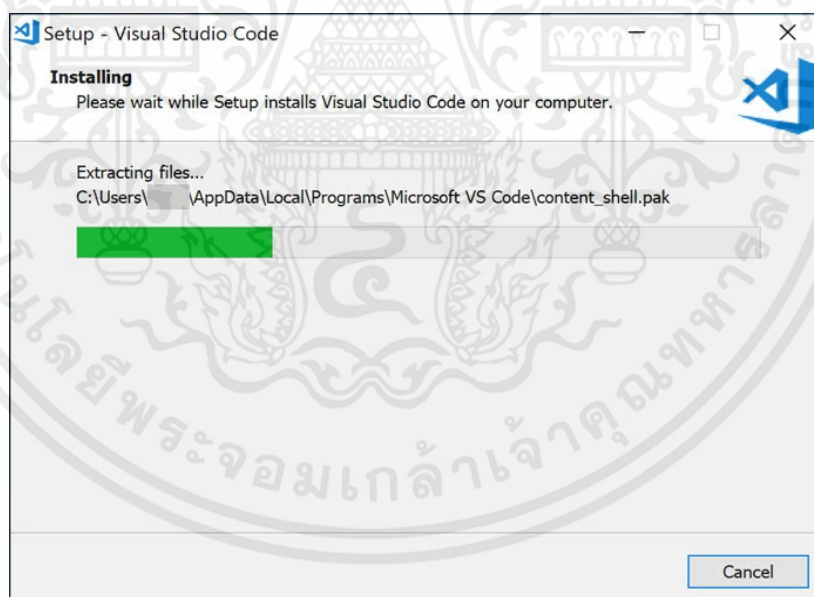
Setup - Visual Studio Code

Installing
Please wait while Setup installs Visual Studio Code on your computer.

Extracting files...
C:\Users\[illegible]\AppData\Local\Programs\Microsoft VS Code\content_shell.pak

Cancel

ยีพระจอมเกล้าเจ้าคุณทหาร